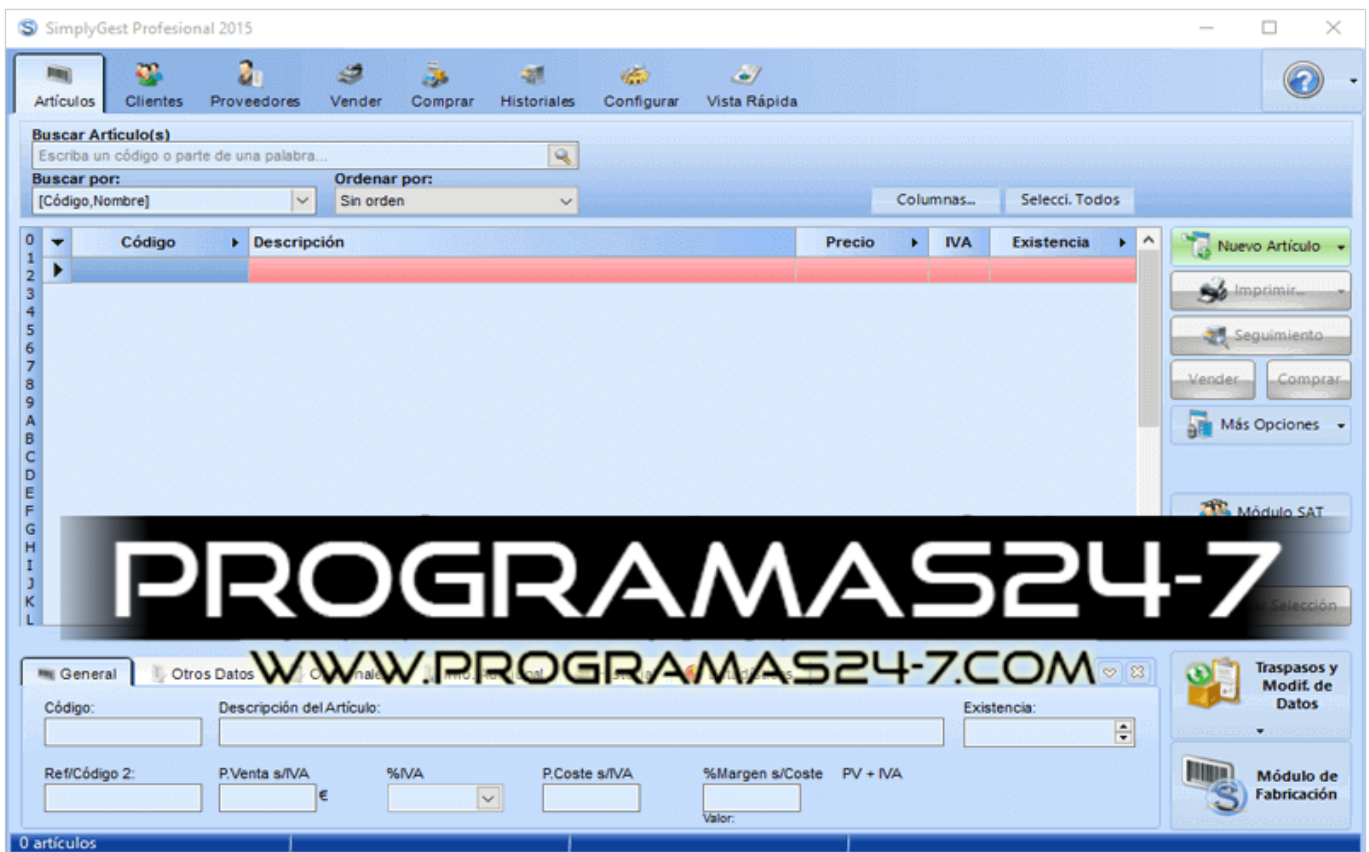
SimplyGest Profesional 2015

Artículos Clientes Proveedores Vender Comprar Historiales Configurar Vista Rápida

Buscar Artículo(s)
Escriba un código o parte de una palabra...
Buscar por:
[Código,Nombre]
Ordenar por:
Sin orden
Columnas... Selecci. Todos

| Código | Descripción | Precio | IVA | Existencia |
|---|---|---|---|---|
| | | | | |

0 1 2 3 4 5 6 7 8 9 A B C D E F G H I J K L

Nuevo Artículo
Imprimir...
Seguimiento
Vender Comprar
Más Opciones
Módulo SAT
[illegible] Selección

PROGRAMAS24-7
WWW.PROGRAMAS24-7.COM

General Otros Datos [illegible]

Código: Descripción del Artículo: Existencia:
Ref/Código 2: P.Venta s/IVA € %IVA P.Coste s/IVA %Margen s/Coste PV + IVA
Valor:

Traspasos y Modif. de Datos
Módulo de Fabricación

0 artículos